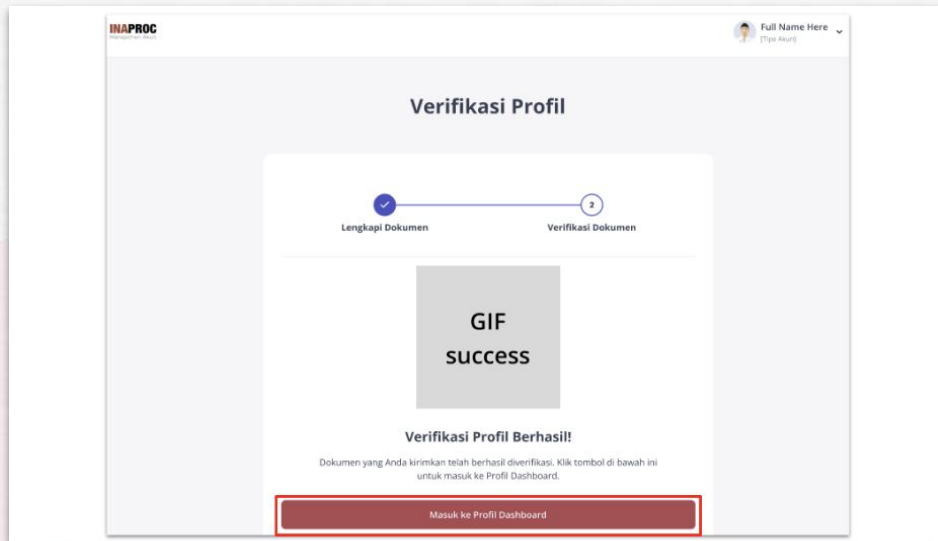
INAPROC
Manajemen Akun

Full Name Here
[Tipe Akun]

Verifikasi Profil

Lengkapi Dokumen

2
Verifikasi Dokumen

GIF
success

Verifikasi Profil Berhasil!

Dokumen yang Anda kirimkan telah berhasil diverifikasi. Klik tombol di bawah ini untuk masuk ke Profil Dashboard.

Masuk ke Profil Dashboard